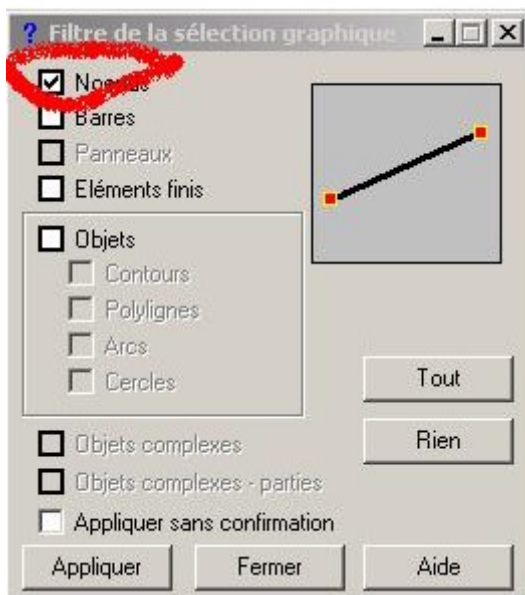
? Filtre de la sélection graphique

Noeuds
Barres
Panneaux
Eléments finis
Objets
Contours
Polylignes
Arcs
Cercles
Objets complexes
Objets complexes - parties
Appliquer sans confirmation

Tout
Rien

Appliquer
Fermer
Aide